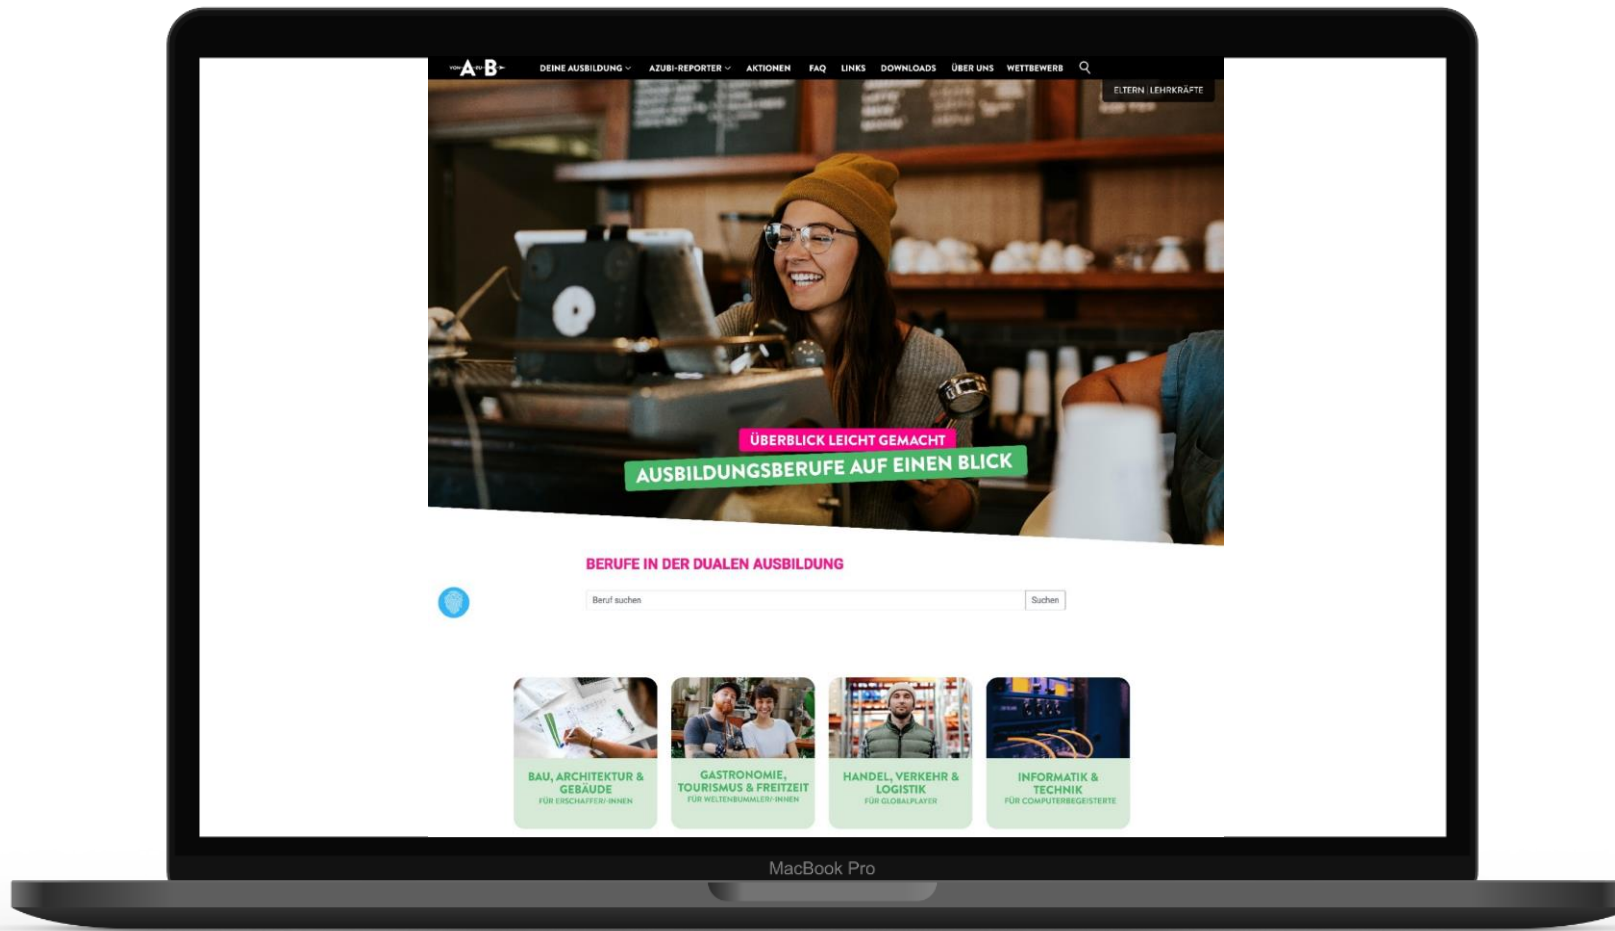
VON A ZU B

DEINE AUSBILDUNG AZUBI-REPORTER AKTIONEN FAQ LINKS DOWNLOADS ÜBER UNS WETTBEWERB

ELTERN | LEHRKRÄFTE

ÜBERBLICK LEICHT GEMACHT

AUSBILDUNGSBERUFE AUF EINEN BLICK

BERUFE IN DER DUALEN AUSBILDUNG

Beruf suchen

Suchen

BAU, ARCHITEKTUR & GEBÄUDE
FÜR ERSCHAFFER/-INNEN

GASTRONOMIE, TOURISMUS & FREIZEIT
FÜR WELTENBUMMLER/-INNEN

HANDEL, VERKEHR & LOGISTIK
FÜR GLOBALPLAYER

INFORMATIK & TECHNIK
FÜR COMPUTERBEGEISTERTE

MacBook Pro